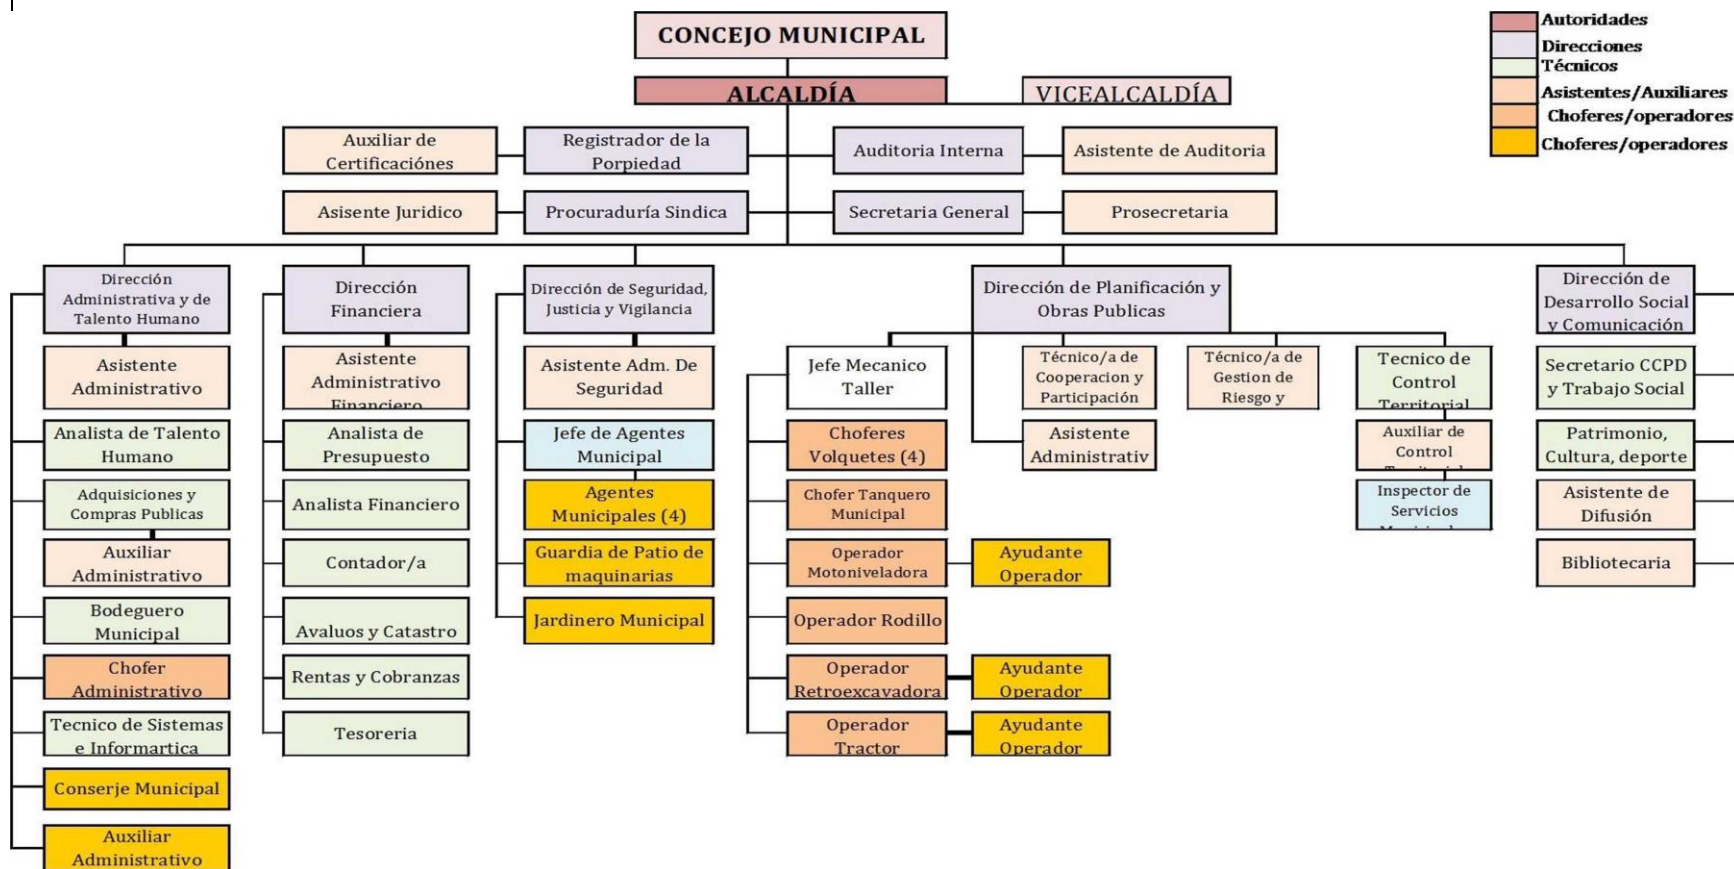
CONCEJO MUNICIPAL

ALCALDÍA

VICEALCALDÍA

Autoridades
Direcciones
Técnicos
Asistentes/Auxiliares
Choferes/operadores
Choferes/operadores

Auxiliar de Certificaciónes

Registrador de la Porpiedad

Auditoria Interna

Asistente de Auditoria

Asisente Juridico

Procuraduría Sindica

Secretaria General

Prosecretaria

Dirección Administrativa y de Talento Humano

Asistente Administrativo

Analista de Talento Humano

Adquisiciones y Compras Publicas

Auxiliar Administrativo

Bodeguero Municipal

Chofer Administrativo

Tecnico de Sistemas e Informartica

Conserje Municipal

Auxiliar Administrativo

Dirección Financiera

Asistente Administrativo Financiero

Analista de Presupuesto

Analista Financiero

Contador/a

Avaluos y Catastro

Rentas y Cobranzas

Tesoreria

Dirección de Seguridad, Justicia y Vigilancia

Asistente Adm. De Seguridad

Jefe de Agentes Municipal

Agentes Municipales (4)

Guardia de Patio de maquinarias

Jardinero Municipal

Dirección de Planificación y Obras Publicas

Jefe Mecanico Taller

Choferes Volquetes (4)

Chofer Tanquero Municipal

Operador Motoniveladora

Ayudante Operador

Operador Rodillo

Operador Retroexcavadora

Ayudante Operador

Operador Tractor

Ayudante Operador

Técnico/a de Cooperacion y Participación

Asistente Administrativ

Técnico/a de Gestion de Riesgo y

Tecnico de Control Territorial

Auxiliar de Control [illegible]

Inspector de Servicios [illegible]

Dirección de Desarrollo Social y Comunicación

Secretario CCPD y Trabajo Social

Patrimonio, Cultura, deporte

Asistente de Difusión

Bibliotecaria